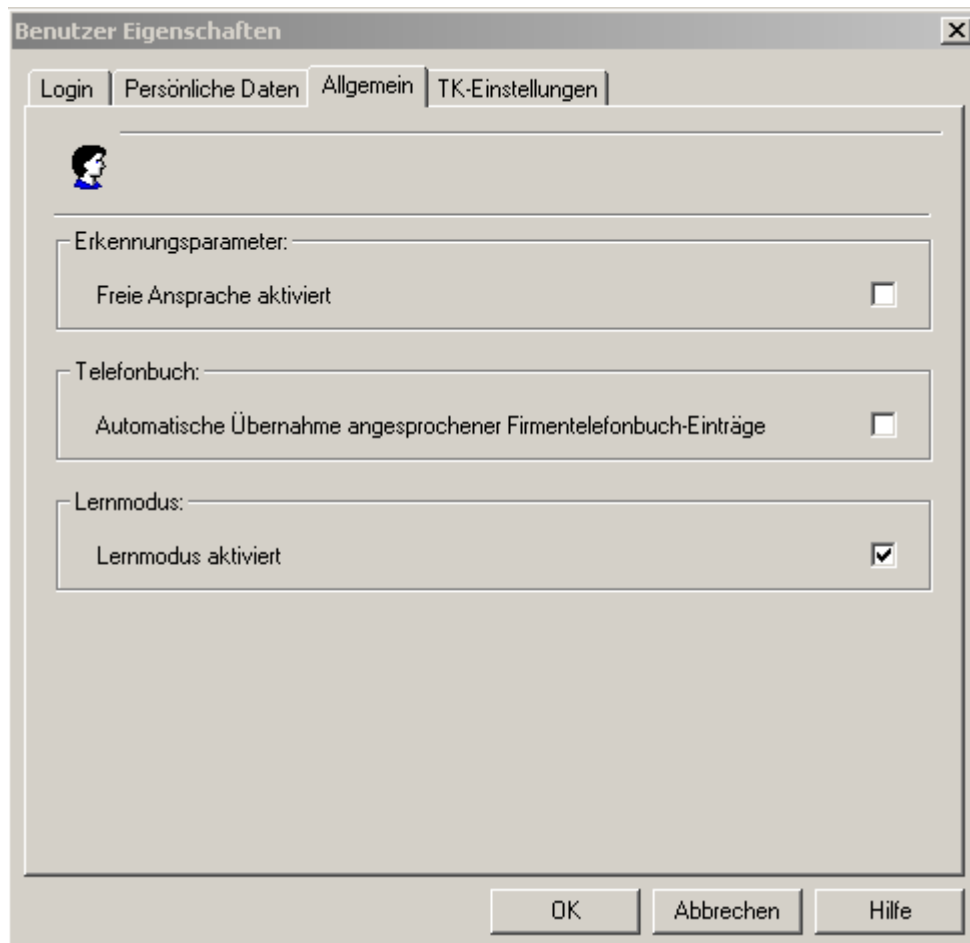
Benutzer Eigenschaften

×

Login | Persönliche Daten | Allgemein | TK-Einstellungen

Erkennungsparameter:

Freie Ansprache aktiviert

Telefonbuch:

Automatische Übernahme angesprochener Firmentelefonbuch-Einträge

Lernmodus:

Lernmodus aktiviert

OK | Abbrechen | Hilfe